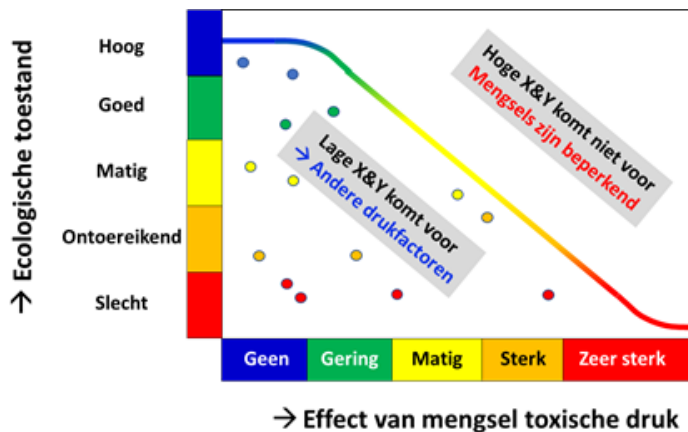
→ Ecologische toestand

Hoog
Goed
Matig
Ontoereikend
Slecht

Hoge X&Y komt niet voor
Mengsels zijn beperkend

Lage X&Y komt voor
→ Andere drukfactoren

Geen
Gering
Matig
Sterk
Zeer sterk

→ Effect van mengsel toxische druk